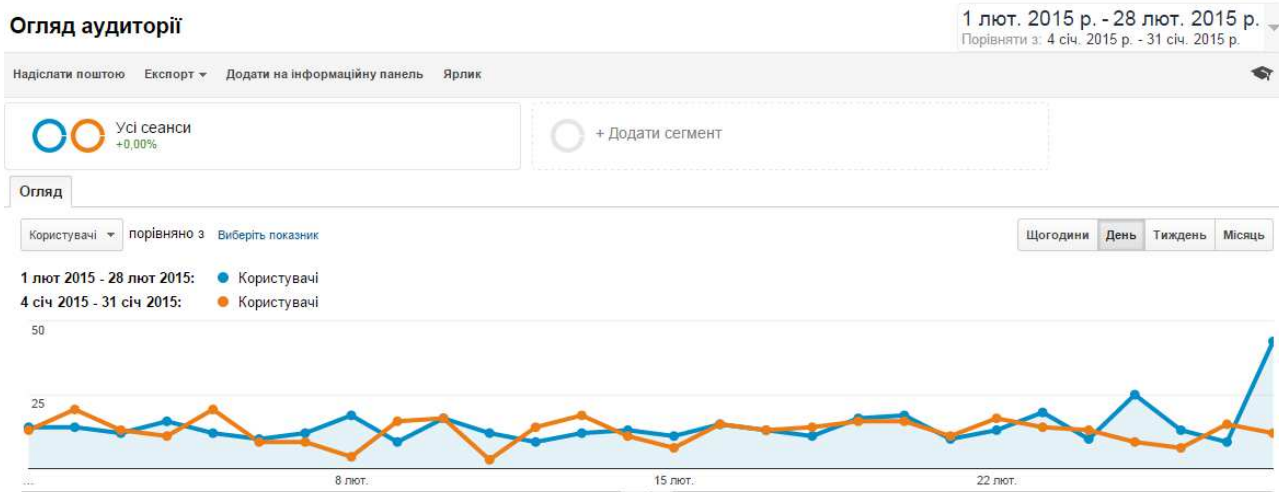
Огляд аудиторії

1 лют. 2015 р. - 28 лют. 2015 р.
Порівняти з: 4 січ. 2015 р. - 31 січ. 2015 р.

Надіслати поштою  Експорт  Додати на інформаційну панель  Ярлик

Усі сеанси
+0,00%

+ Додати сегмент

Огляд

Користувачі  порівняно з  Виберіть показник

Щогодини  День  Тиждень  Місяць

1 лют 2015 - 28 лют 2015: Користувачі
4 січ 2015 - 31 січ 2015: Користувачі

50
25
...
8 лют.
15 лют.
22 лют.